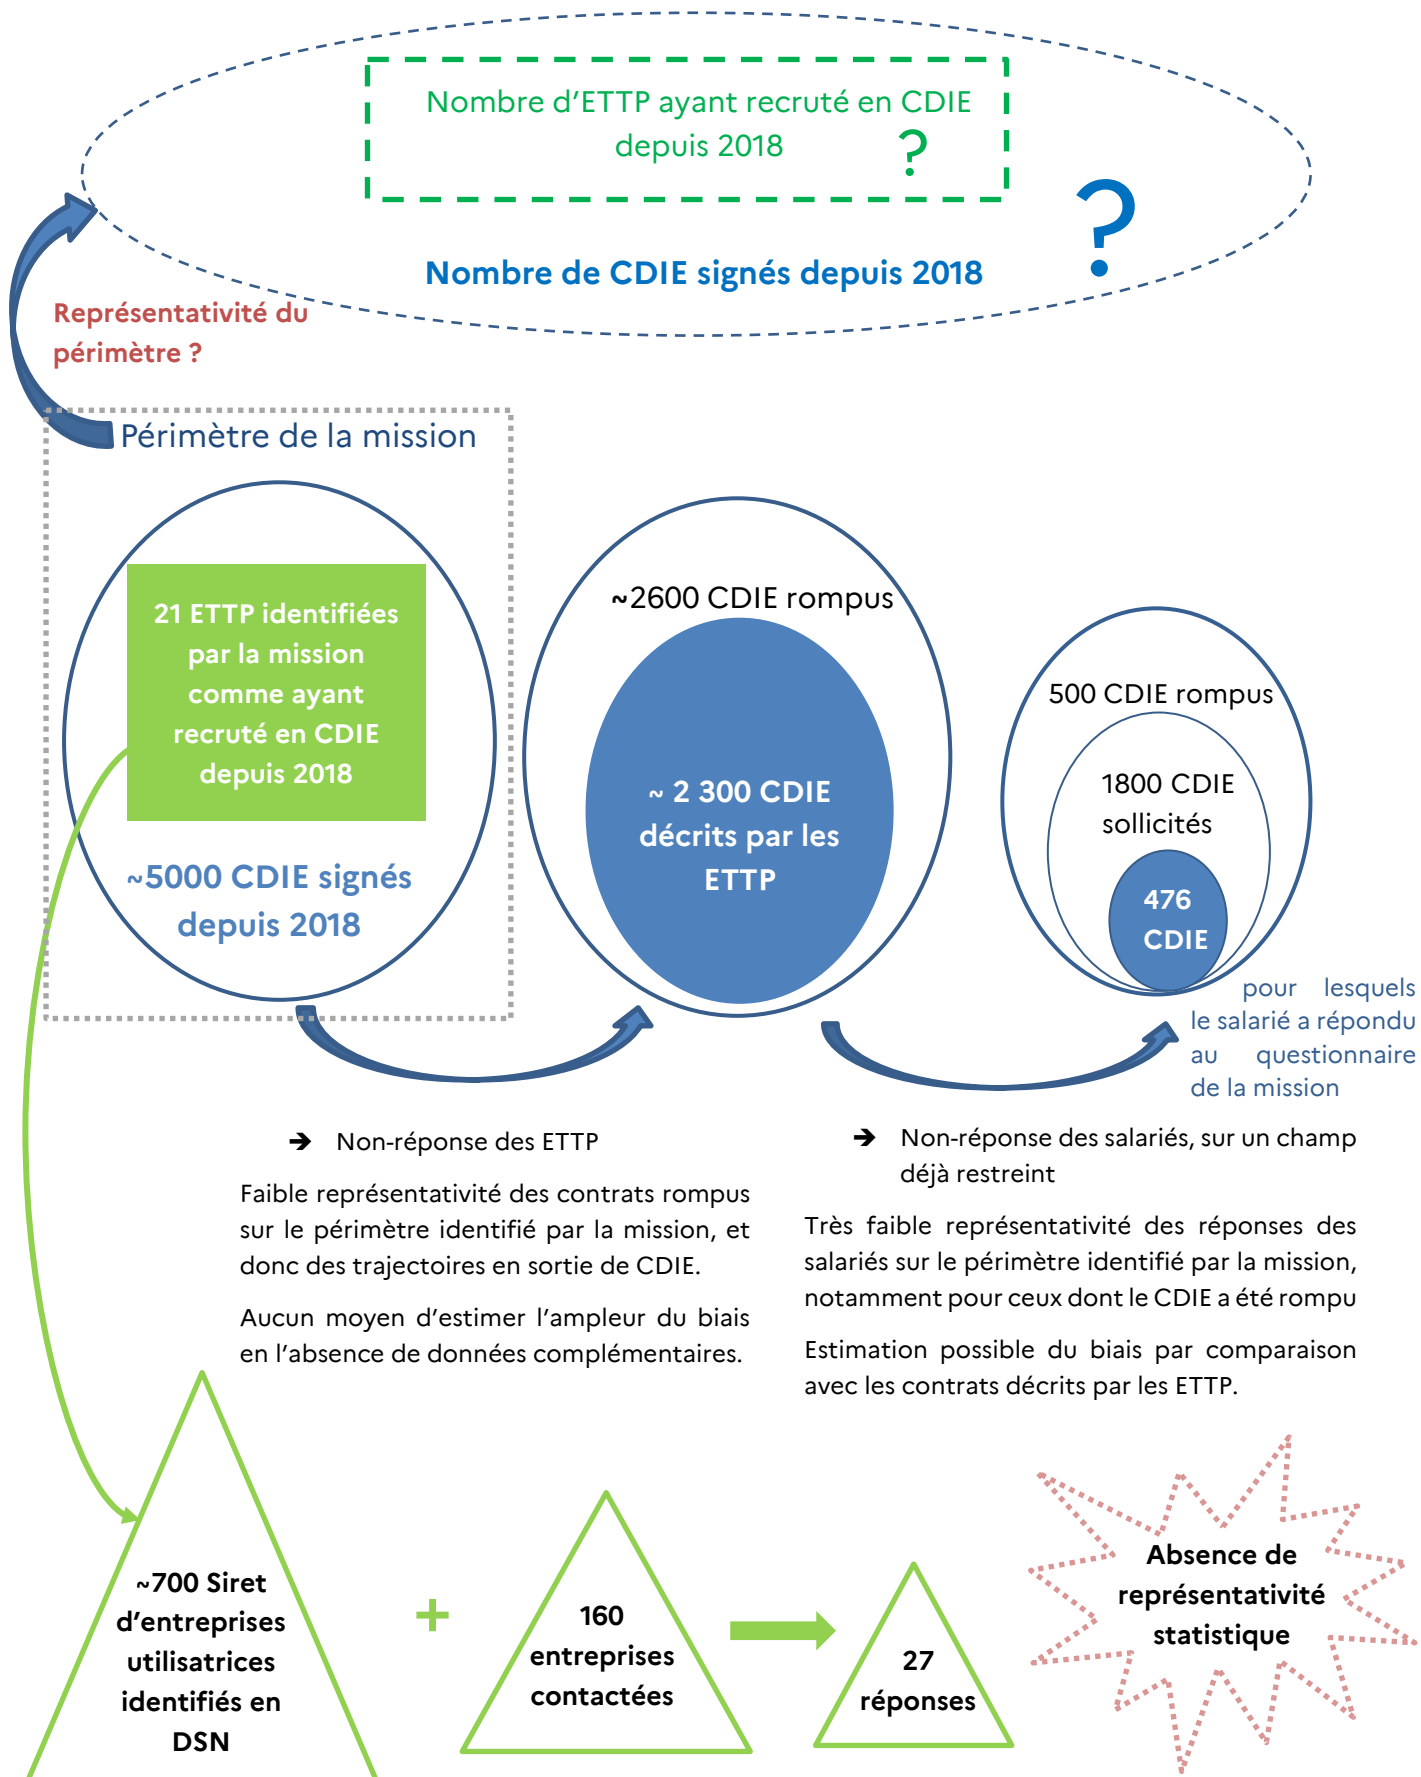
Nombre d'ETTP ayant recruté en CDIE depuis 2018 ?

?

Nombre de CDIE signés depuis 2018

Représentativité du périmètre ?

Périmètre de la mission

21 ETTP identifiées par la mission comme ayant recruté en CDIE depuis 2018

~5000 CDIE signés depuis 2018

~2600 CDIE rompus

~ 2 300 CDIE décrits par les ETTP

500 CDIE rompus

1800 CDIE sollicités

476 CDIE

pour lesquels le salarié a répondu au questionnaire de la mission

➔ Non-réponse des ETTP

Faible représentativité des contrats rompus sur le périmètre identifié par la mission, et donc des trajectoires en sortie de CDIE.

Aucun moyen d'estimer l'ampleur du biais en l'absence de données complémentaires.

➔ Non-réponse des salariés, sur un champ déjà restreint

Très faible représentativité des réponses des salariés sur le périmètre identifié par la mission, notamment pour ceux dont le CDIE a été rompu

Estimation possible du biais par comparaison avec les contrats décrits par les ETTP.

~700 Siret d'entreprises utilisatrices identifiés en DSN

+

160 entreprises contactées

27 réponses

Absence de représentativité statistique